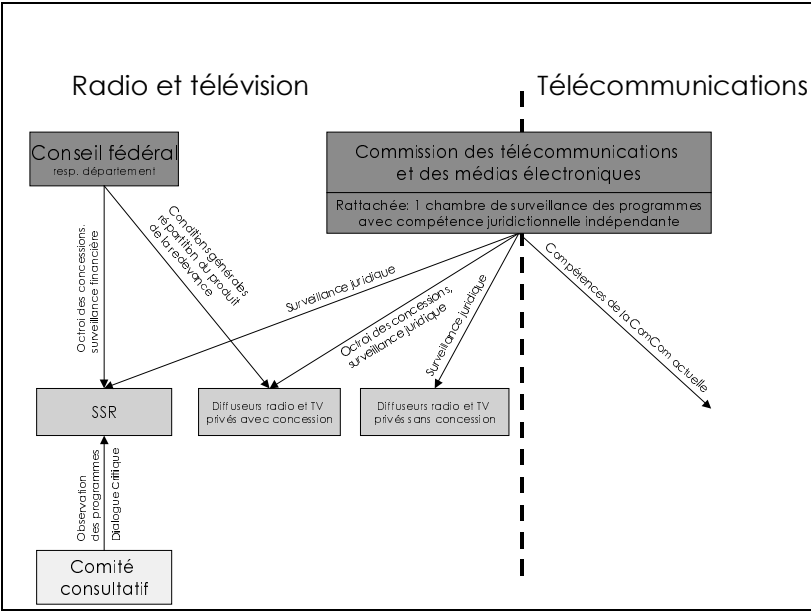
Radio et télévision

Télécommunications

Conseil fédéral
resp. département

Commission des télécommunications et des médias électroniques

Rattachée: 1 chambre de surveillance des programmes avec compétence juridictionnelle indépendante

Octroi des concessions, surveillance financière

Conditions générales, répartition du produit de la redevance

Surveillance juridique

Octroi des concessions, surveillance juridique

Surveillance juridique

Compétences de la ComCom actuelle

SSR

Diffuseurs radio et TV privés avec concession

Diffuseurs radio et TV privés sans concession

Observation des programmes

Dialogue critique

Comité consultatif